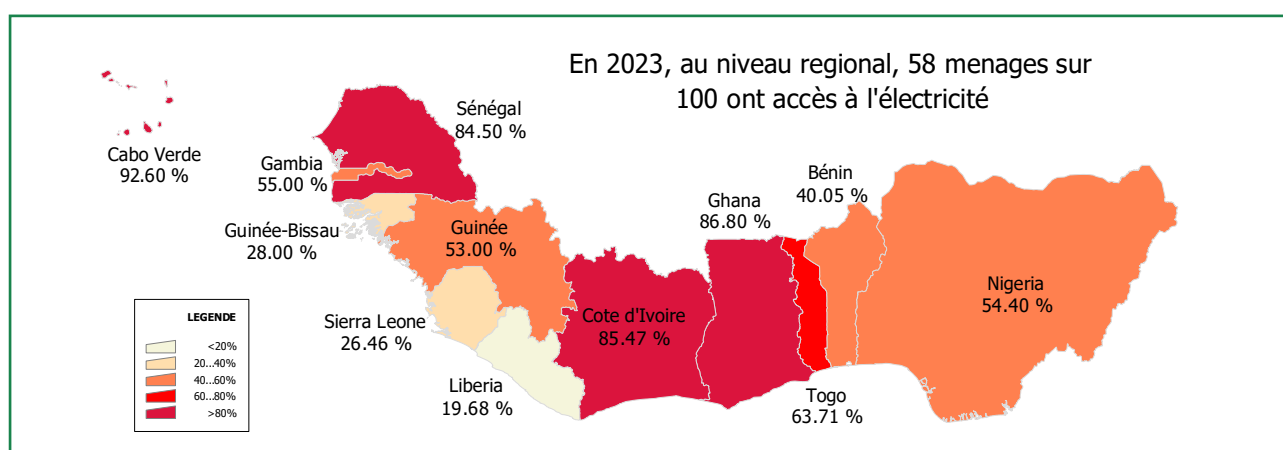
En 2023, au niveau regional, 58 menages sur 100 ont accès à l'électricité

Cabo Verde
92.60 %

Sénégal
84.50 %

Gambia
55.00 %

Guinée-Bissau
28.00 %

Guinée
53.00 %

Sierra Leone
26.46 %

Liberia
19.68 %

Cote d'Ivoire
85.47 %

Ghana
86.80 %

Bénin
40.05 %

Togo
63.71 %

Nigeria
54.40 %

LEGENDE
<20%
20...40%
40...60%
60...80%
>80%